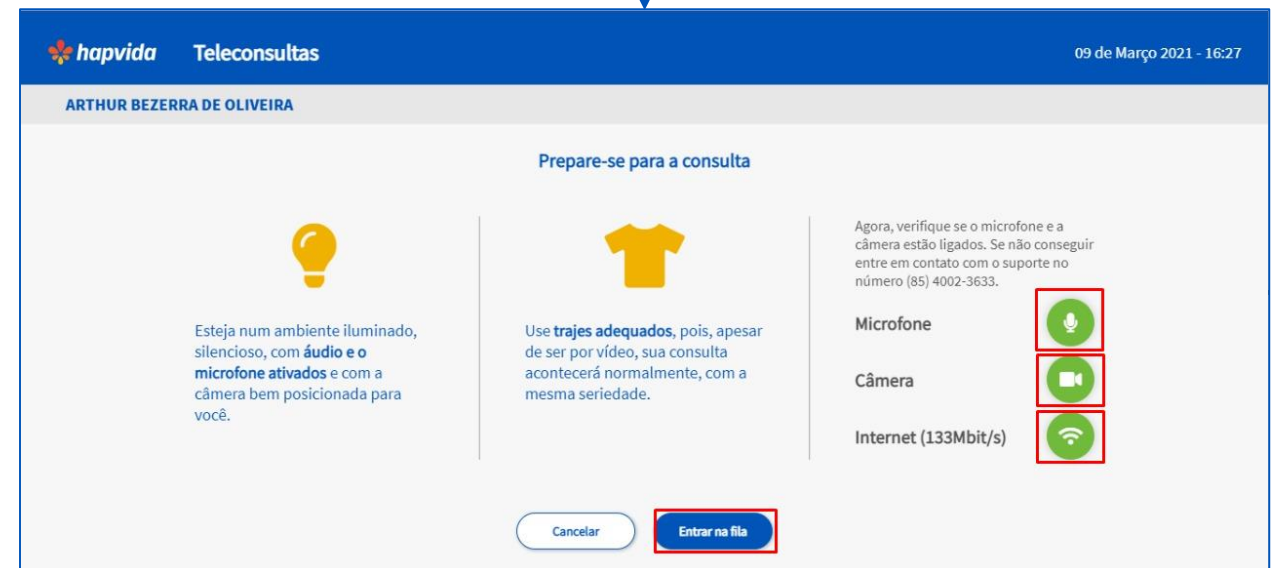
hapvida Teleconsultas

09 de Março 2021 - 16:27

ARTHUR BEZERRA DE OLIVEIRA

Prepare-se para a consulta

Esteja num ambiente iluminado, silencioso, com áudio e o microfone ativados e com a câmera bem posicionada para você.

Use trajes adequados, pois, apesar de ser por vídeo, sua consulta acontecerá normalmente, com a mesma seriedade.

Agora, verifique se o microfone e a câmera estão ligados. Se não conseguir entre em contato com o suporte no número (85) 4002-3633.

Microfone

Câmera

Internet (133Mbit/s)

Cancelar

Entrar na fila